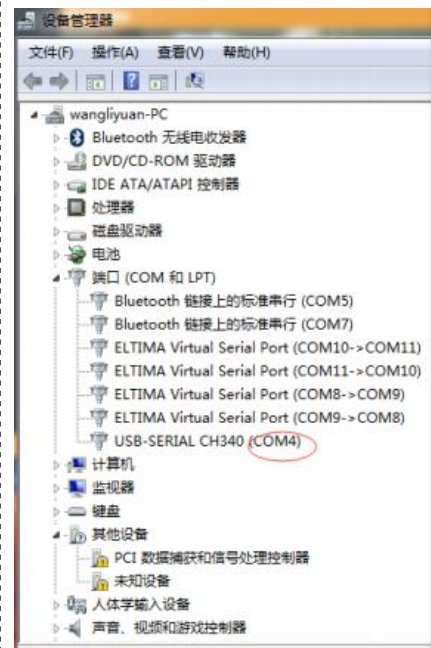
设备管理器

文件(F) 操作(A) 查看(V) 帮助(H)

wangliyuan-PC
Bluetooth 无线电收发器
DVD/CD-ROM 驱动器
IDE ATA/ATAPI 控制器
处理器
磁盘驱动器
电池
端口 (COM 和 LPT)
Bluetooth 链接上的标准串行 (COM5)
Bluetooth 链接上的标准串行 (COM7)
ELTIMA Virtual Serial Port (COM10->COM11)
ELTIMA Virtual Serial Port (COM11->COM10)
ELTIMA Virtual Serial Port (COM8->COM9)
ELTIMA Virtual Serial Port (COM9->COM8)
USB-SERIAL CH340 (COM4)
计算机
监视器
键盘
其他设备
PCI 数据捕获和信号处理控制器
未知设备
人体学输入设备
声音、视频和游戏控制器